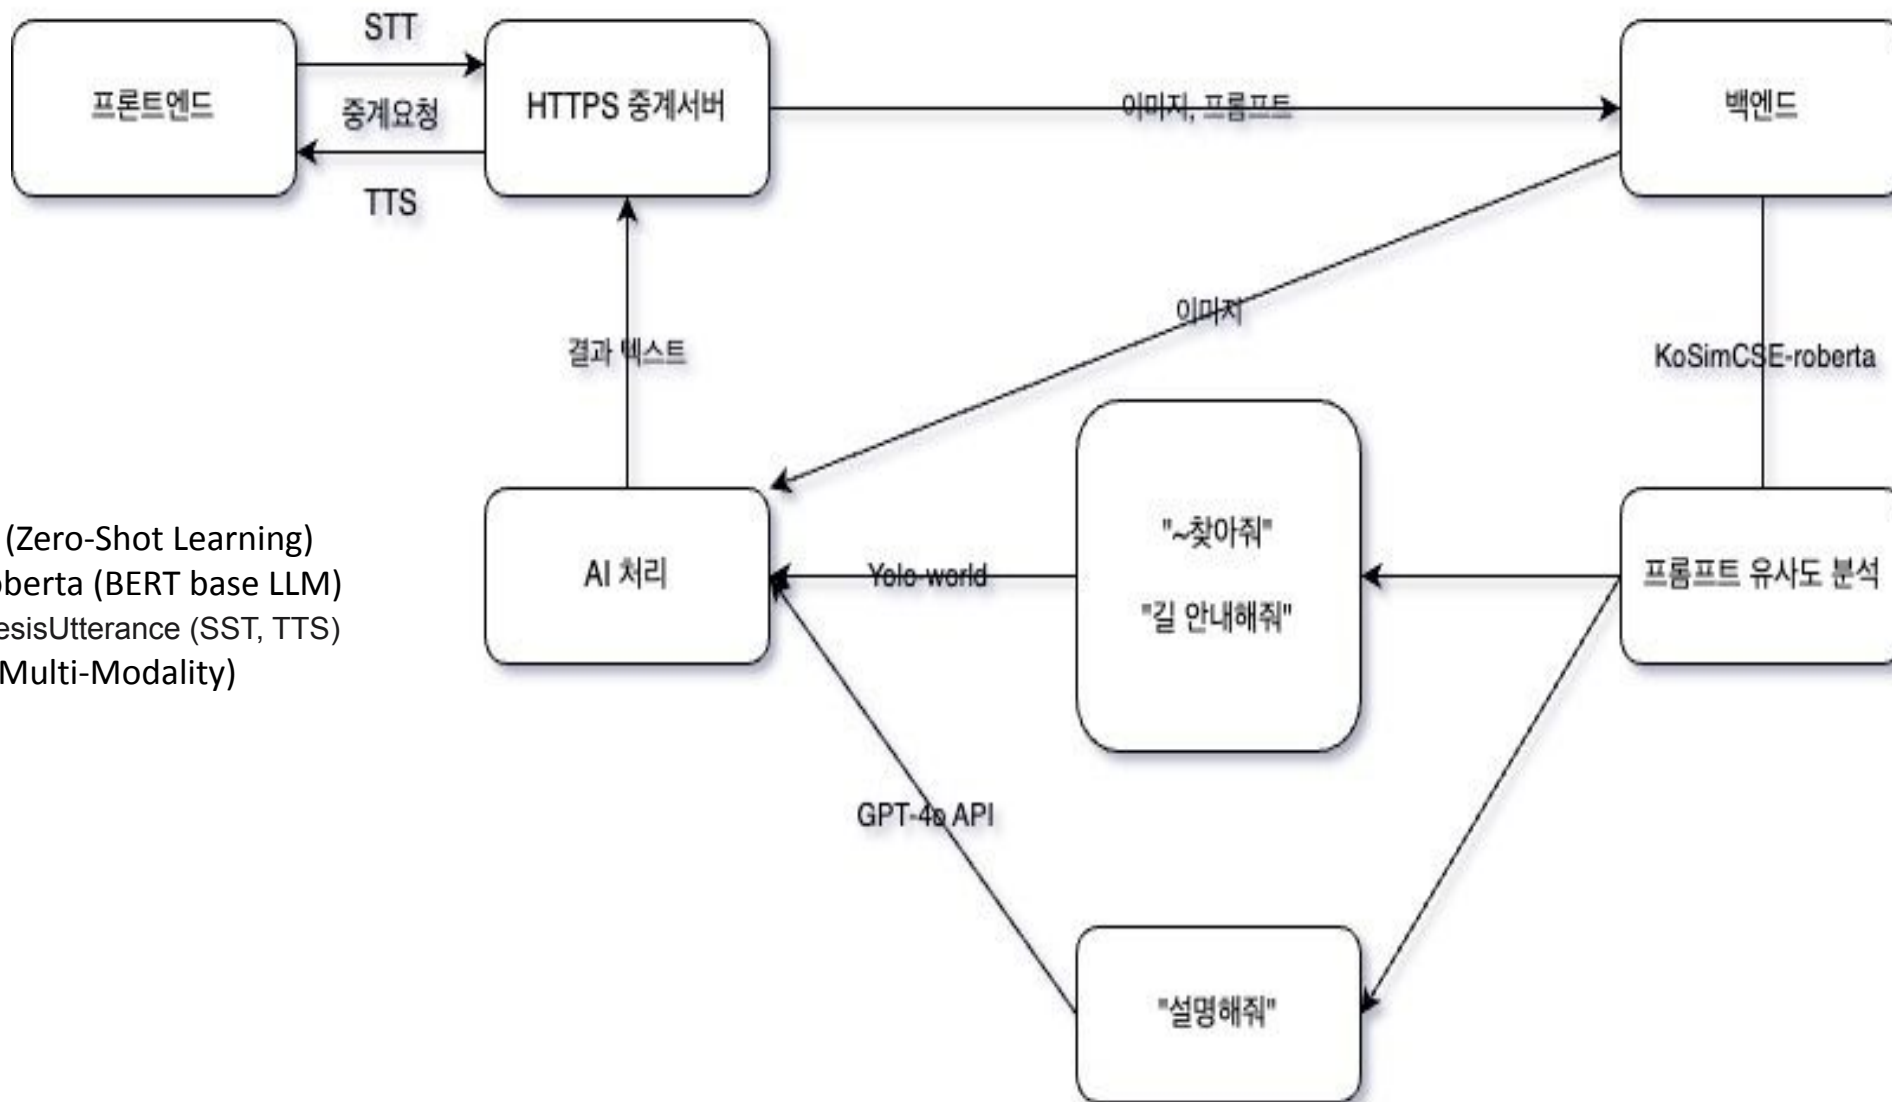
프론트엔드

STT

중계요청

TTS

HTTPS 중계서버

이미지, 프롬프트

백엔드

이미지

결과 텍스트

KoSimCSE-roberta

(Zero-Shot Learning)
oberta (BERT base LLM)
esisUtterance (SST, TTS)
Multi-Modality)

AI 처리

Yolo-world

"~찾아줘"

"길 안내해줘"

프롬프트 유사도 분석

GPT-4o API

"설명해줘"